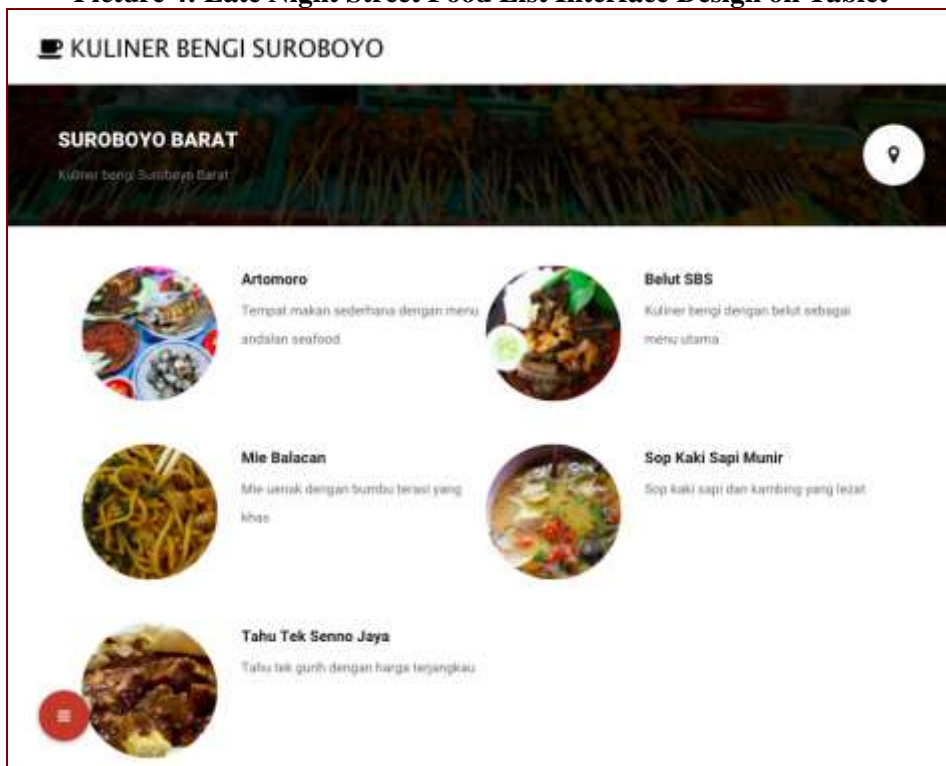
Picture 4. Late Night Street Food List Interface Design on Tablet

KULINER BENGI SUROBOYO

SUROBOYO BARAT

Kuliner bengi Suroboyo Barat

Artomoro

Tempat makan sederhana dengan menu andalan seafood

Belut SBS

Kuliner bengi dengan belut sebagai menu utama

Mie Balacan

Mie uenak dengan bumbu terasi yang khas

Sop Kaki Sapi Munir

Sop kaki sapi dan kambing yang lezat

Tahu Tek Senno Jaya

Tahu tek gurih dengan harga terjangkau